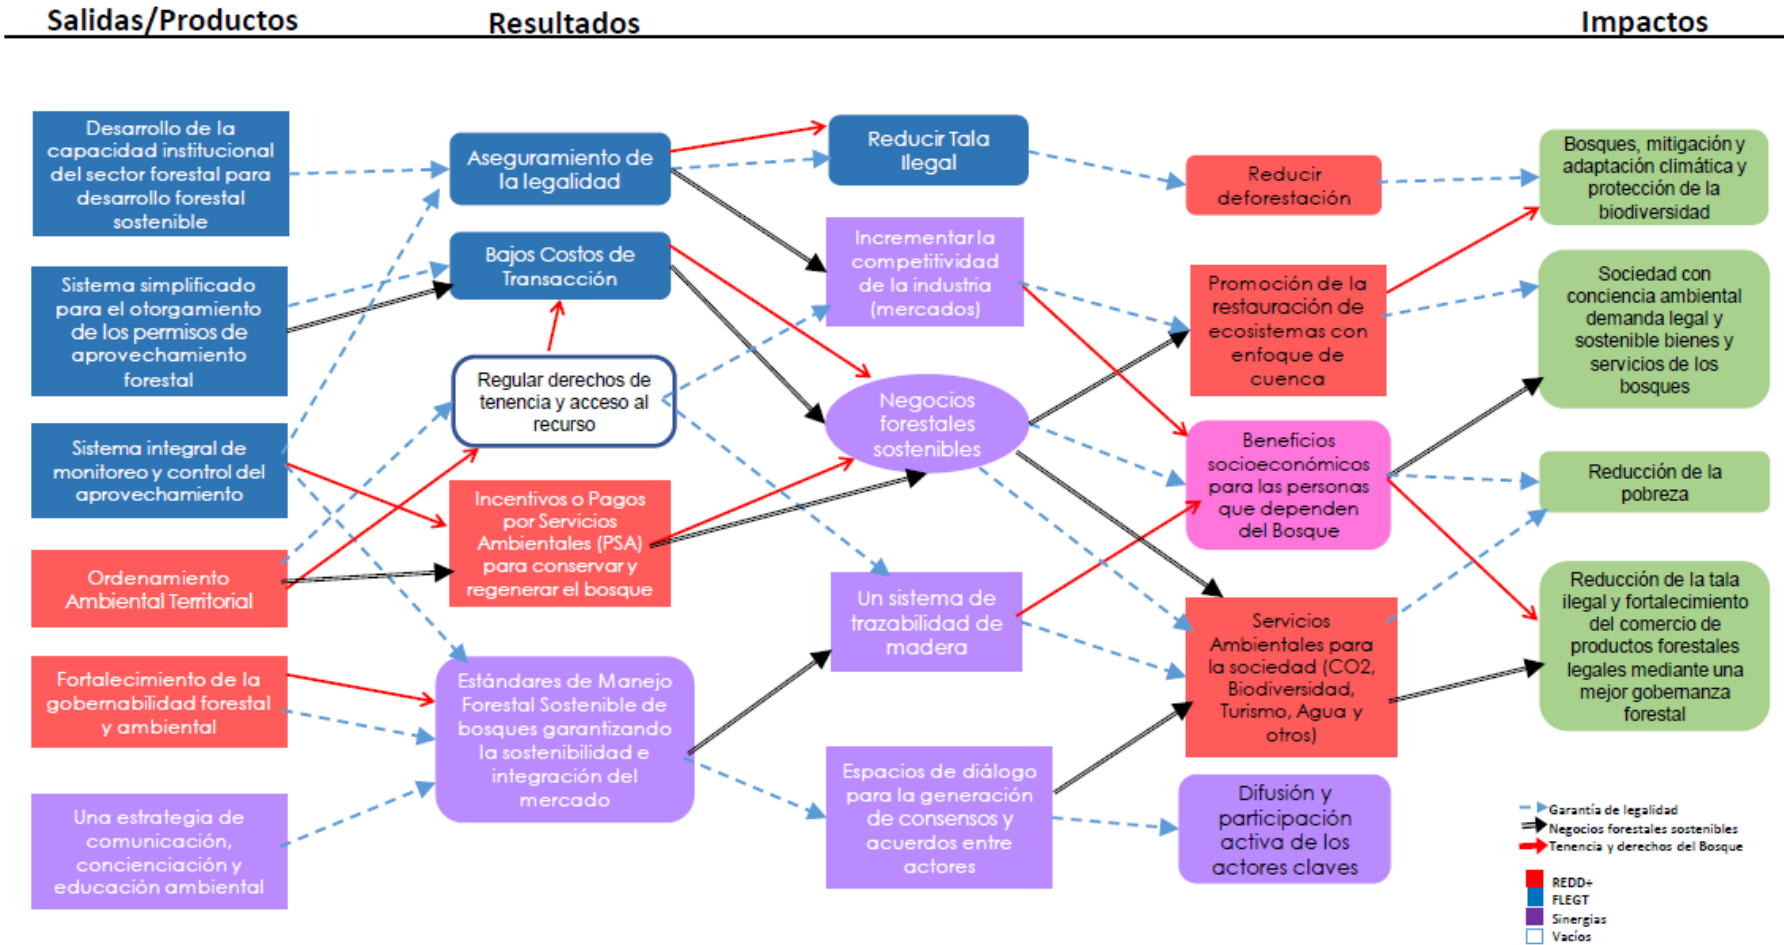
Salidas/Productos

Resultados

Impactos

Desarrollo de la capacidad institucional del sector forestal para desarrollo forestal sostenible

Sistema simplificado para el otorgamiento de los permisos de aprovechamiento forestal

Sistema integral de monitoreo y control del aprovechamiento

Ordenamiento Ambiental Territorial

Fortalecimiento de la gobernabilidad forestal y ambiental

Una estrategia de comunicación, concienciación y educación ambiental

Aseguramiento de la legalidad

Bajos Costos de Transacción

Regular derechos de tenencia y acceso al recurso

Incentivos o Pagos por Servicios Ambientales (PSA) para conservar y regenerar el bosque

Estándares de Manejo Forestal Sostenible de bosques garantizando la sostenibilidad e integración del mercado

Reducir Tala Ilegal

Incrementar la competitividad de la industria (mercados)

Negocios forestales sostenibles

Un sistema de trazabilidad de madera

Espacios de diálogo para la generación de consensos y acuerdos entre actores

Reducir deforestación

Promoción de la restauración de ecosistemas con enfoque de cuenca

Beneficios socioeconómicos para las personas que dependen del Bosque

Servicios Ambientales para la sociedad (CO2, Biodiversidad, Turismo, Agua y otros)

Difusión y participación activa de los actores claves

Bosques, mitigación y adaptación climática y protección de la biodiversidad

Sociedad con conciencia ambiental demanda legal y sostenible bienes y servicios de los bosques

Reducción de la pobreza

Reducción de la tala ilegal y fortalecimiento del comercio de productos forestales legales mediante una mejor gobernanza forestal

Garantía de legalidad
Negocios forestales sostenibles
Tenencia y derechos del Bosque

REDD+
FLEGT
Sinergias
Vacíos